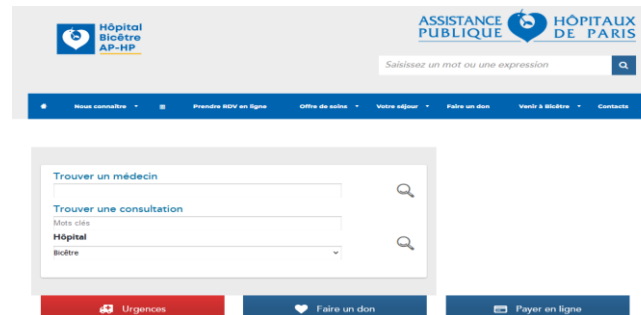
Hôpital
Bicêtre
AP-HP

ASSISTANCE PUBLIQUE HÔPITAUX DE PARIS

Saisissez un mot ou une expression

Nous connaître
Prendre RDV en ligne
Offre de soins
Votre séjour
Faire un don
Venir à Bicêtre
Contacts

Trouver un médecin

Trouver une consultation

Mots clés

Hôpital

Bicêtre

Urgences

Faire un don

Payer en ligne